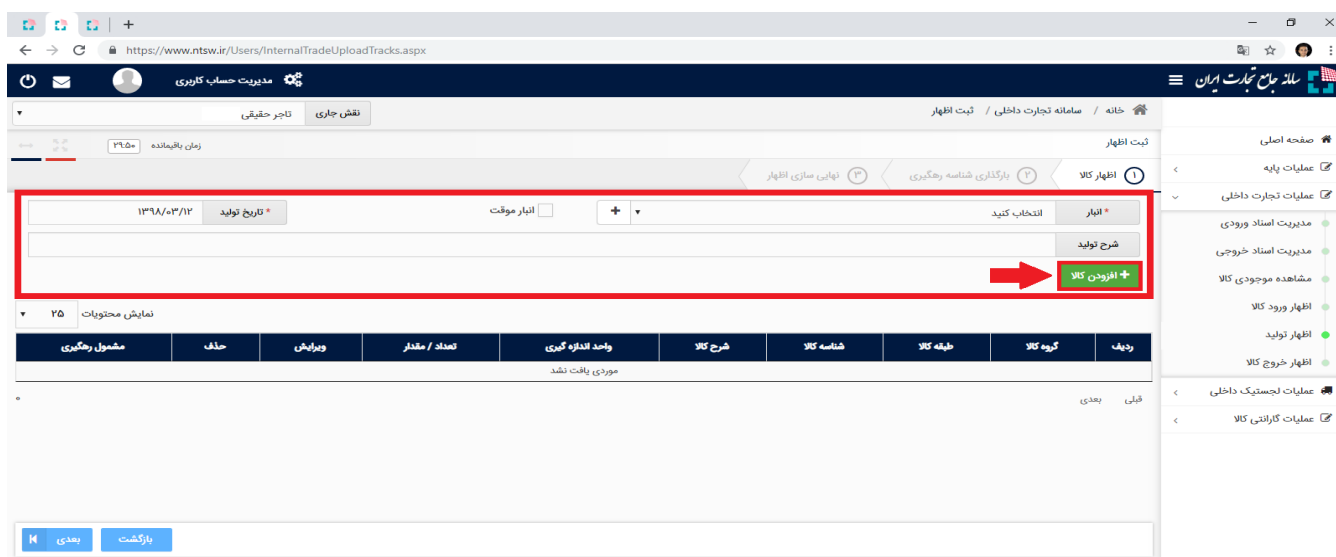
https://www.ntsw.ir/Users/InternalTradeUploadTracks.aspx

سامانه جامع تجارت ایران

مدیریت حساب کاربری

خانه / سامانه تجارت داخلی / ثبت اظهار

نقش جاری
تاجر حقیقی

ثبت اظهار

زمان باقیمانده ۲۹:۵۰

① اظهار کالا
② بارگذاری شناسه رهگیری
③ نهایی سازی اظهار

* انبار
انتخاب کنید
+
انبار موقت
* تاریخ تولید
۱۳۹۸/۰۳/۱۲

شرح تولید

+ افزودن کالا

نمایش محتویات ۲۵

| ردیف | گروه کالا | طبقه کالا | شناسه کالا | شرح کالا | واحد اندازه گیری | تعداد / مقدار | ویرایش | حذف | مشمول رهگیری |
|---|---|---|---|---|---|---|---|---|---|
| موردی یافت نشد | | | | | | | | | |

قبلی بعدی
۰

بازگشت
بعدی

صفحه اصلی
عملیات پایه
عملیات تجارت داخلی
مدیریت اسناد ورودی
مدیریت اسناد خروجی
مشاهده موجودی کالا
اظهار ورود کالا
اظهار تولید
اظهار خروج کالا
عملیات لجستیک داخلی
عملیات گارانتی کالا